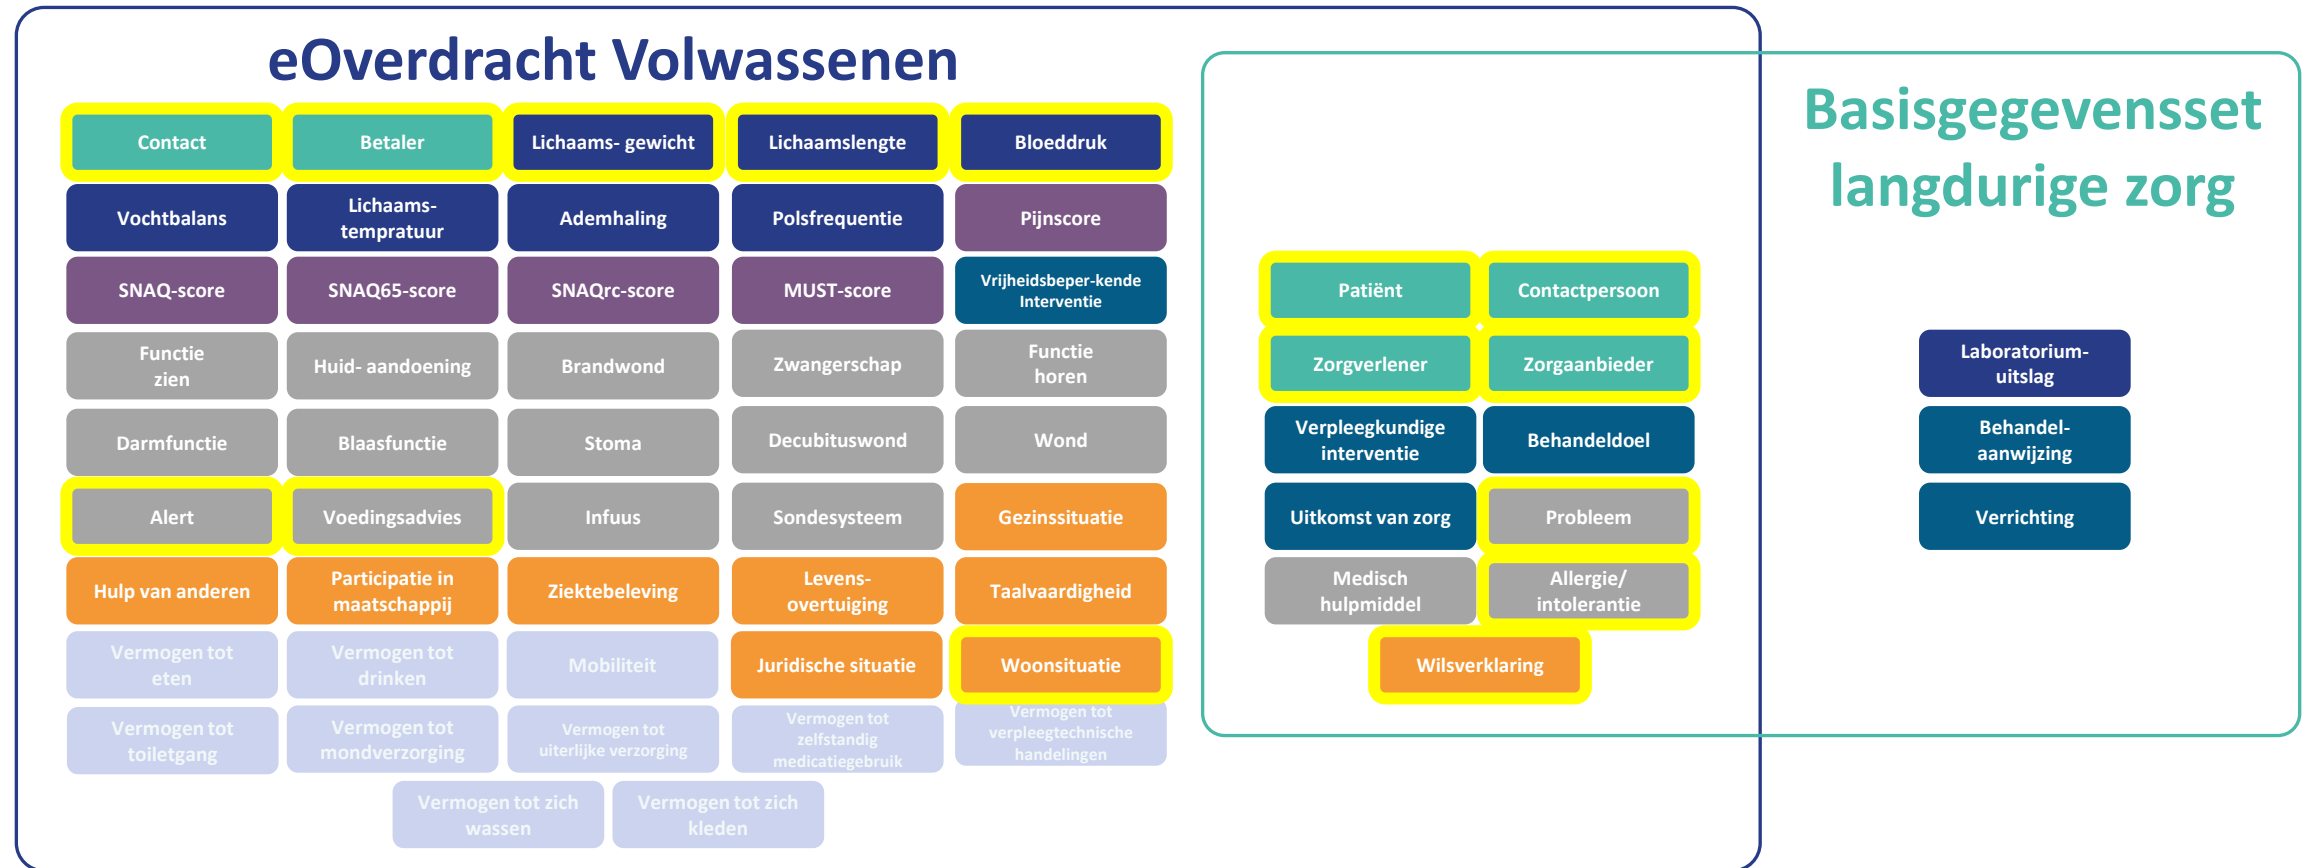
eOverdracht Volwassenen

Contact
Betaler
Lichaams- gewicht
Lichaamslengte
Bloeddruk

Vochtbalans
Lichaams- tempratuur
Ademhaling
Polsfrequentie
Pijnscore

SNAQ-score
SNAQ65-score
SNAQrc-score
MUST-score
Vrijheidsbeper-kende Interventie

Functie zien
Huid- aandoening
Brandwond
Zwangerschap
Functie horen

Darmfunctie
Blaasfunctie
Stoma
Decubituswond
Wond

Alert
Voedingsadvies
Infuus
Sondesysteem
Gezinssituatie

Hulp van anderen
Participatie in maatschappij
Ziektebeleving
Levens- overtuiging
Taalvaardigheid

Vermogen tot eten
Vermogen tot drinken
Mobiliteit
Juridische situatie
Woonsituatie

Vermogen tot toiletgang
Vermogen tot mondverzorging
Vermogen tot uiterlijke verzorging
Vermogen tot zelfstandig medicatiegebruik
Vermogen tot verpleegtechnische handelingen

Vermogen tot zich wassen
Vermogen tot zich kleden

Basisgegevensset langdurige zorg

Patiënt
Contactpersoon
Zorgverlener
Zorgaanbieder
Verpleegkundige interventie
Behandeldoel
Uitkomst van zorg
Probleem
Medisch hulpmiddel
Allergie/ intolerantie
Wilsverklaring

Laboratorium- uitslag
Behandel- aanwijzing
Verrichting